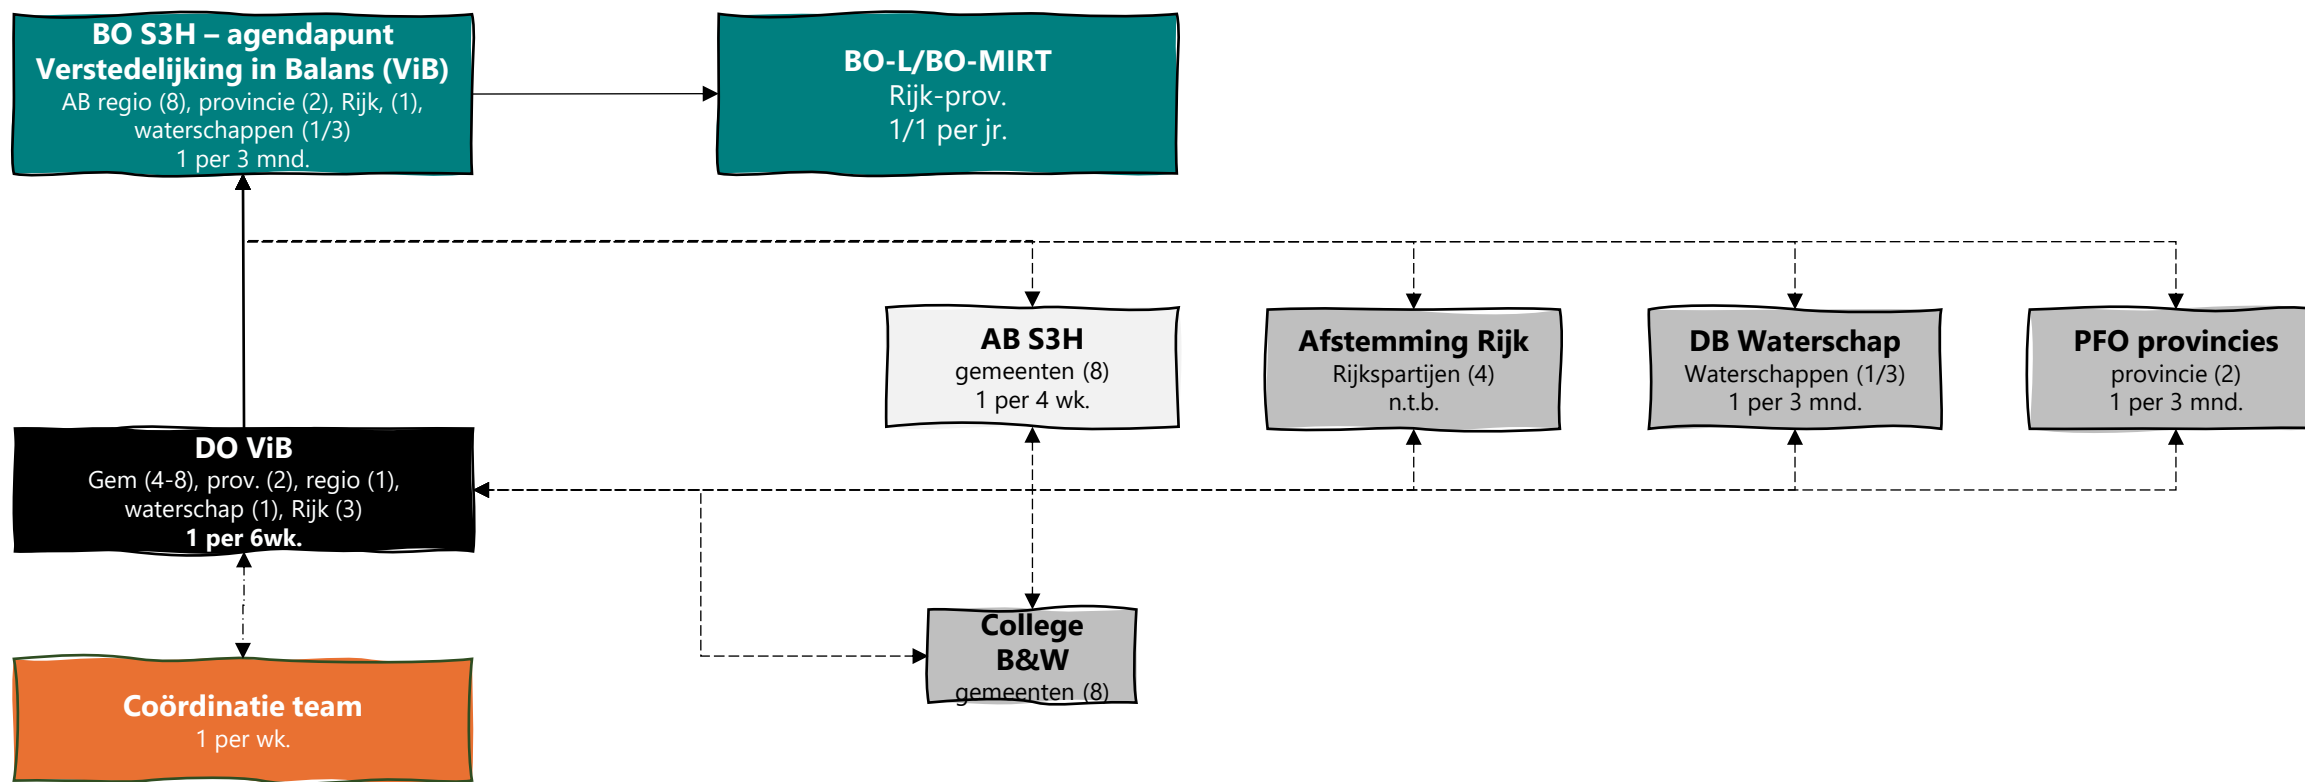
BO S3H – agendapunt Verstedelijking in Balans (ViB)
AB regio (8), provincie (2), Rijk, (1), waterschappen (1/3)
1 per 3 mnd.

BO-L/BO-MIRT
Rijk-prov.
1/1 per jr.

AB S3H
gemeenten (8)
1 per 4 wk.

Afstemming Rijk
Rijkspartijen (4)
n.t.b.

DB Waterschap
Waterschappen (1/3)
1 per 3 mnd.

PFO provincies
provincie (2)
1 per 3 mnd.

DO ViB
Gem (4-8), prov. (2), regio (1), waterschap (1), Rijk (3)
1 per 6wk.

College B&W
gemeenten (8)

Coördinatie team
1 per wk.